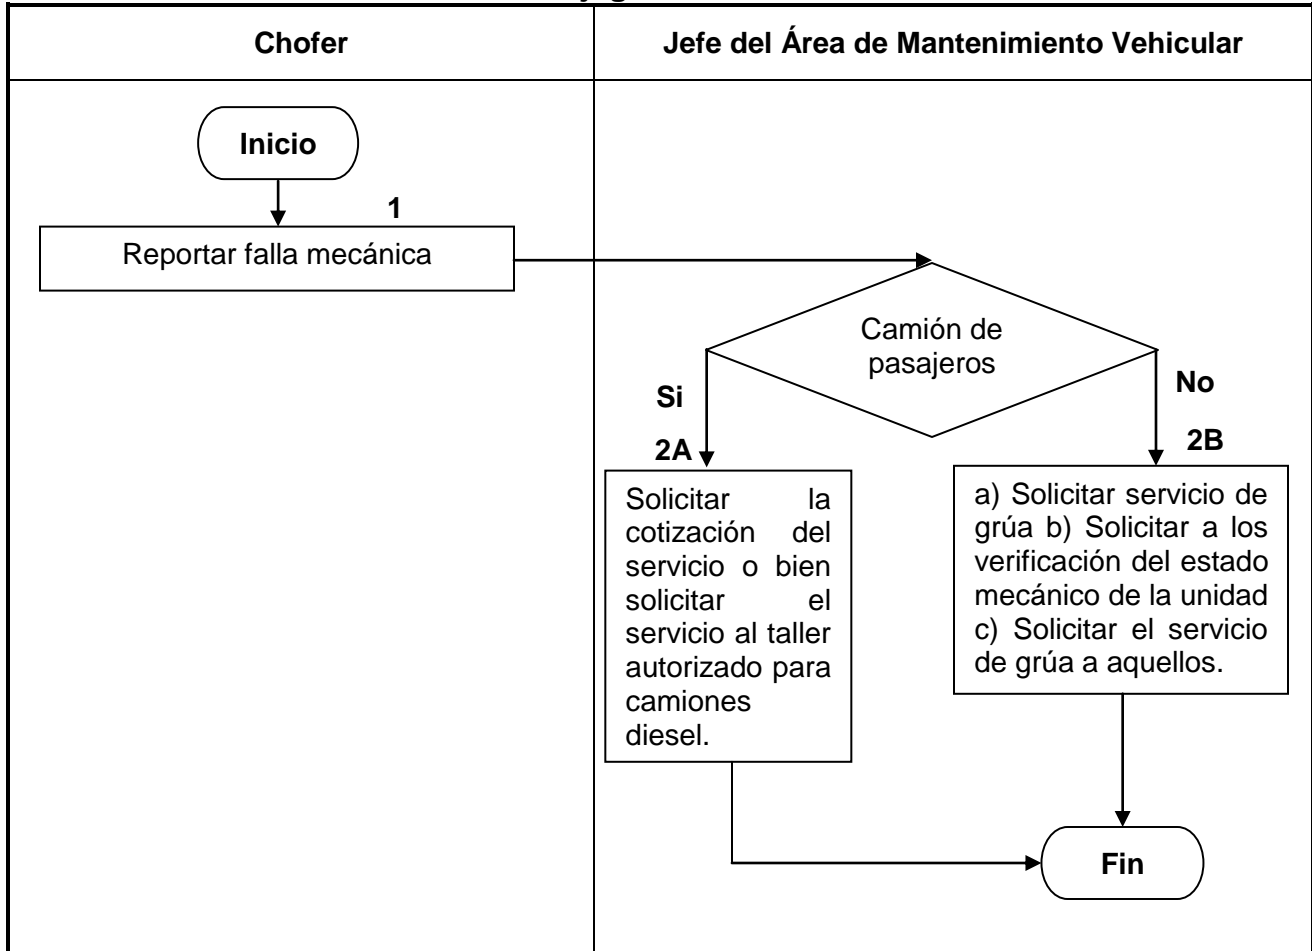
| Chofer | Jefe del Área de Mantenimiento Vehicular |
|---|---|

Inicio

1

Reportar falla mecánica

Camión de pasajeros

Si

No

2A

Solicitar la cotización del servicio o bien solicitar el servicio al taller autorizado para camiones diesel.

2B

a) Solicitar servicio de grúa b) Solicitar a los verificación del estado mecánico de la unidad c) Solicitar el servicio de grúa a aquellos.

Fin